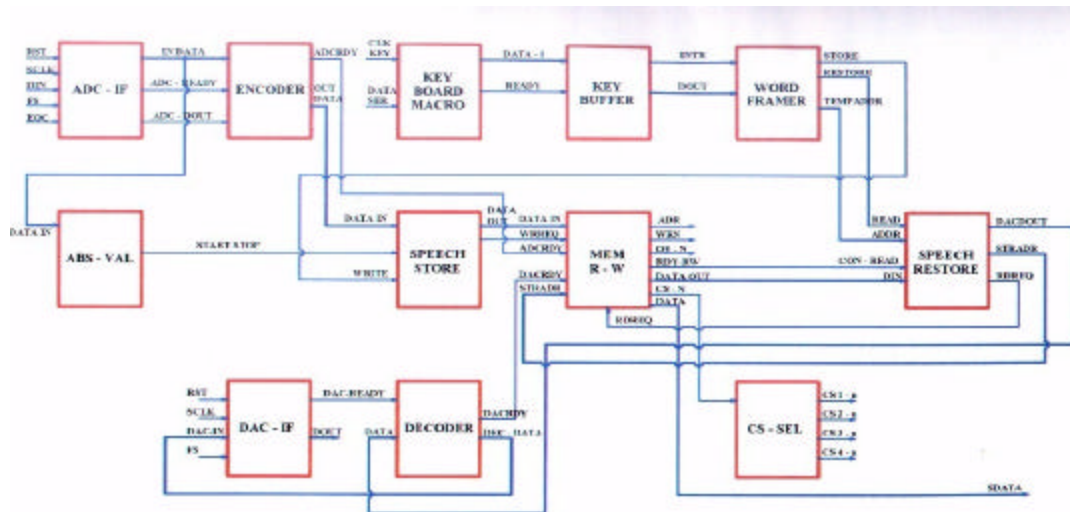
RST
SCLK
DIN
FS
EOC
ADC - IF
IN DATA
ADC - READY
ADC - DOUT
ENCODER
ADCRDY
OUT DATA
CLK KEY
DATA SER
KEY BOARD MACRO
DATA - 1
READY
KEY BUFFER
ENTR
DOUT
WORD FRAMER
STORE
RESTORE
TEMPADDR
DATA IN
ABS - VAL
START STOP
DATA IN
WRITE
SPEECH STORE
DATA OUT
DATA IN
WRREQ
ADCRDY
DACRDY
STRADR
MEM R - W
ADR
WRN
OE - N
RDY RW
DATA OUT
CS - N
DATA
RDREQ
READ
ADDR
CON - READ
DIN
SPEECH RESTORE
DACDOUT
STRADR
RDREQ
RST
SCLK
DAC-IN
FS
DAC - IF
DAC-READY
DOUT
DATA
DECODER
DACRDY
DEC - DATA
CS - SEL
CS1 - n
CS2 - n
CS3 - n
CS4 - n
SDATA